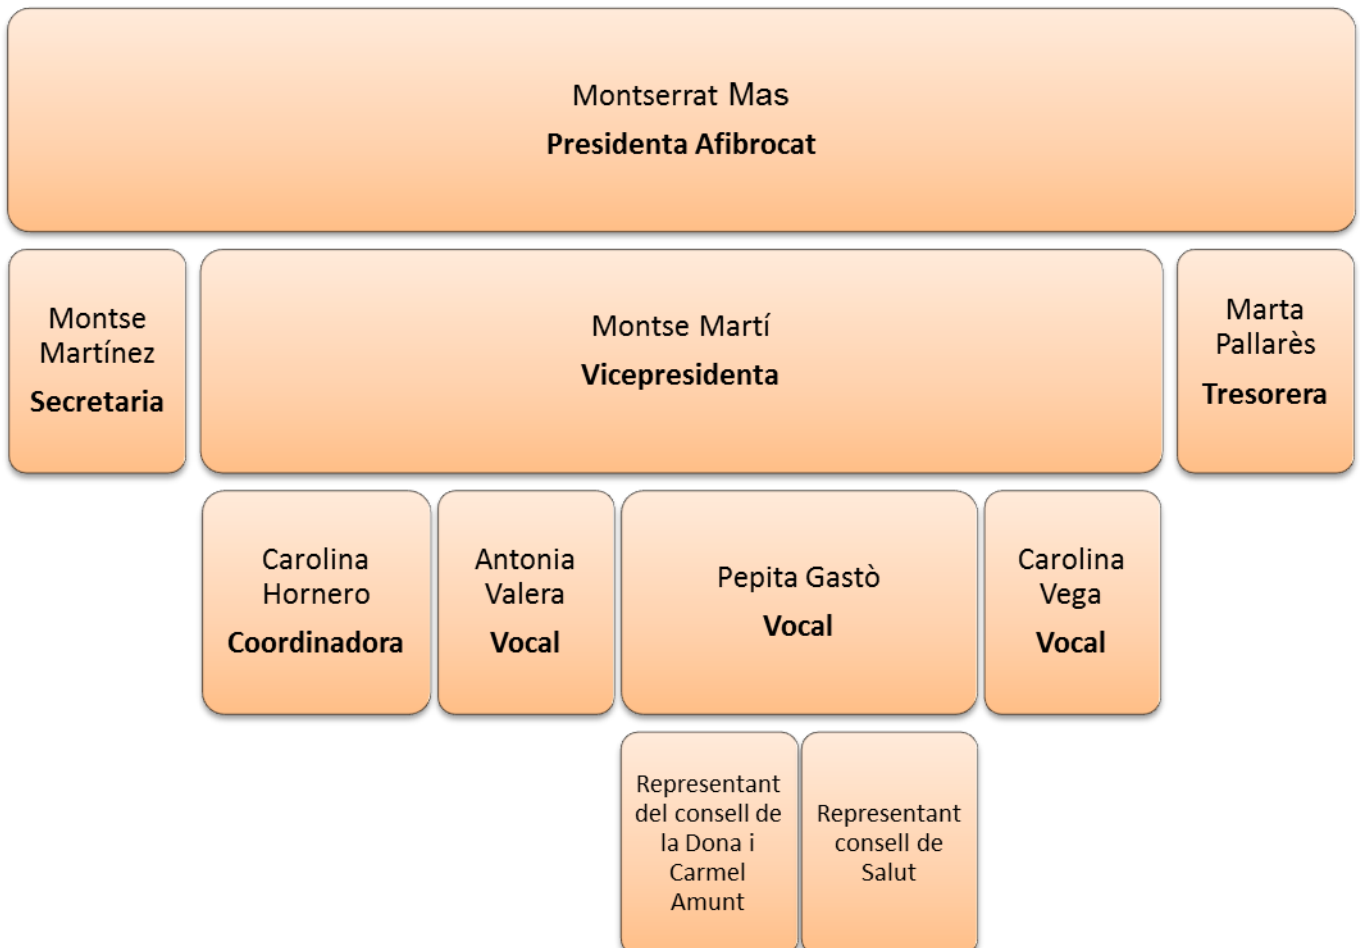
Montserrat Mas
Presidenta Afibrocat

Montse Martínez
Secretaria

Montse Martí
Vicepresidenta

Marta Pallarès
Tresorera

Carolina Hornero
Coordinadora

Antonia Valera
Vocal

Pepita Gastò
Vocal

Carolina Vega
Vocal

Representant del consell de la Dona i Carmel Amunt

Representant consell de Salut